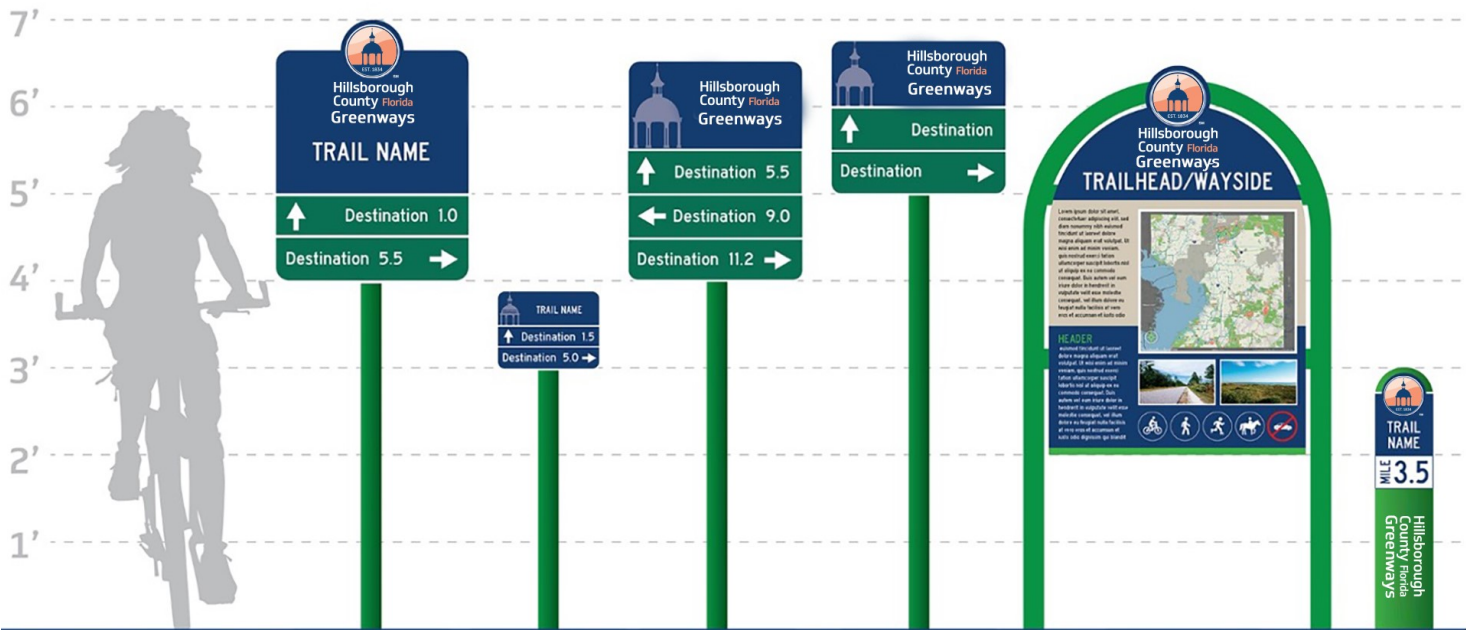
7'
6'
5'
4'
3'
2'
1'

EST. 1834
Hillsborough County Florida Greenways
TRAIL NAME
↑ Destination 1.0
Destination 5.5 →

TRAIL NAME
↑ Destination 1.5
Destination 5.0 →

Hillsborough County Florida Greenways
↑ Destination 5.5
← Destination 9.0
Destination 11.2 →

Hillsborough County Florida Greenways
↑ Destination
Destination →

EST. 1834
Hillsborough County Florida Greenways
TRAILHEAD/WAYSIDE

Lorem ipsum dolor sit amet, consectetuer adipiscing elit, sed diam nonummy nibh euismod tincidunt ut laoreet dolore magna aliquam erat volutpat. Ut wisi enim ad minim veniam, quis nostrud exerci tation ullamcorper suscipit lobortis nisl ut aliquip ex ea commodo consequat. Duis autem vel eum iriure dolor in hendrerit in vulputate velit esse molestie consequat, vel illum dolore eu feugiat nulla facilisis at vero eros et accumsan et iusto odio

HEADER
euismod tincidunt ut laoreet dolore magna aliquam erat volutpat. Ut wisi enim ad minim veniam, quis nostrud exerci tation ullamcorper suscipit lobortis nisl ut aliquip ex ea commodo consequat. Duis autem vel eum iriure dolor in hendrerit in vulputate velit esse molestie consequat, vel illum dolore eu feugiat nulla facilisis at vero eros et accumsan et iusto odio dignissim qui blandit

EST. 1834
TRAIL NAME
MILE 3.5
Hillsborough County Florida Greenways